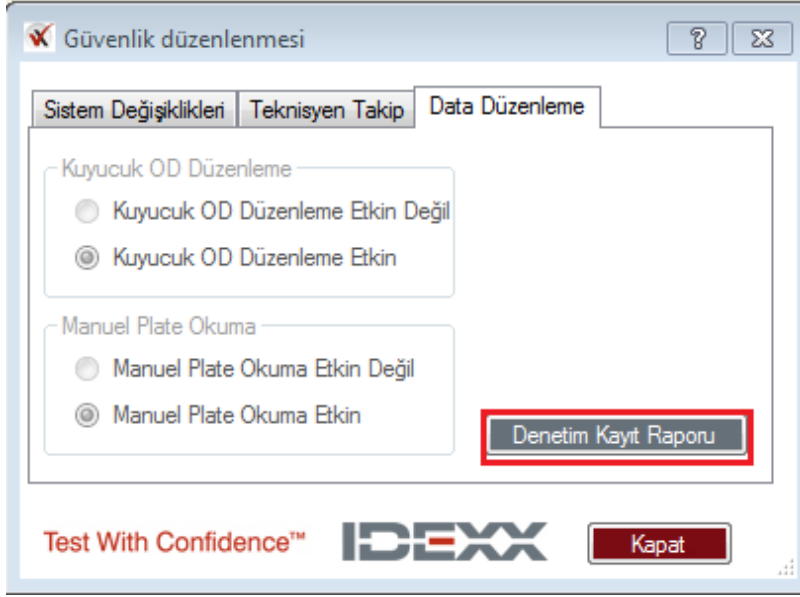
Güvenlik düzenlenmesi

?

Sistem Değişiklikleri | Teknisyen Takip | Data Düzenleme

Kuyucuk OD Düzenleme

Kuyucuk OD Düzenleme Etkin Değil

Kuyucuk OD Düzenleme Etkin

Manuel Plate Okuma

Manuel Plate Okuma Etkin Değil

Manuel Plate Okuma Etkin

Denetim Kayıt Raporu

Test With Confidence™

IDEXX

Kapat